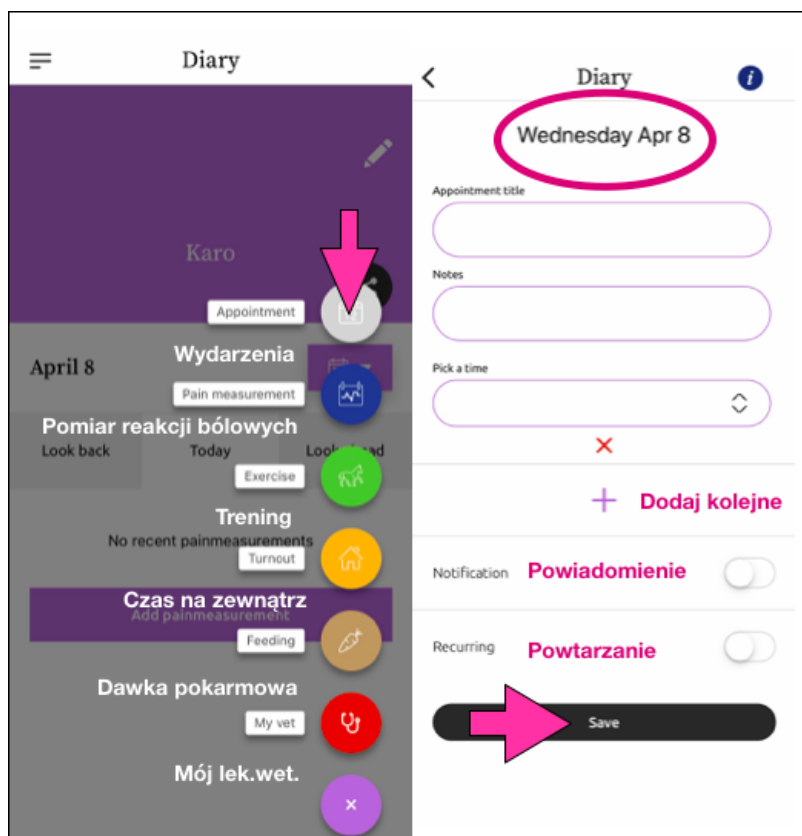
Diary

Karo

Appointment

Wydarzenia

April 8

Pain measurement

Pomiar reakcji bólowych

Look back Today Look ahead

Exercise

Trening

No recent painmeasurements

Turnout

Czas na zewnątrz

Add painmeasurement

Feeding

Dawka pokarmowa

My vet

Mój lek.wet.

×

Diary

Wednesday Apr 8

Appointment title

Notes

Pick a time

×

+ Dodaj kolejne

Notification Powiadomienie

Recurring Powtarzanie

Save